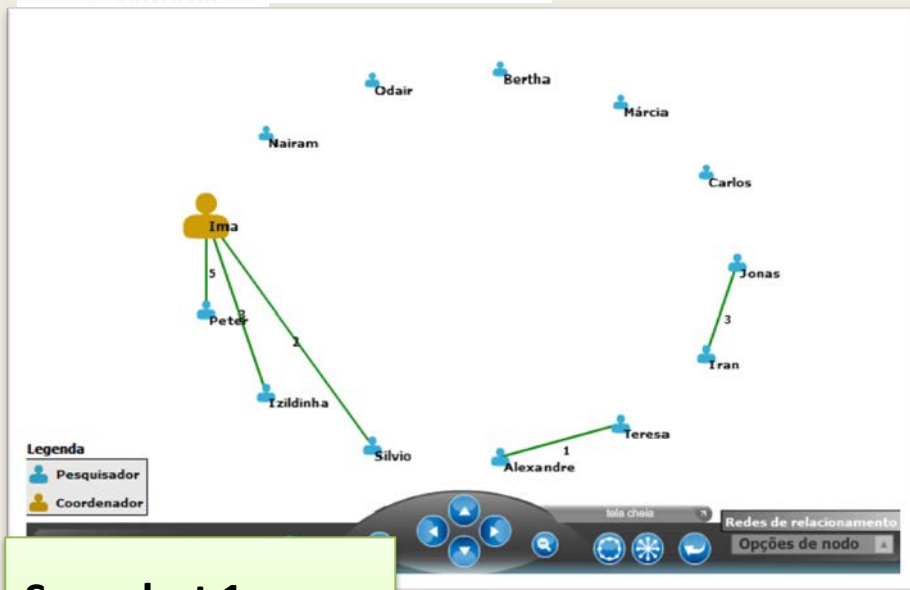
Odair

Bertha

Márcia

Nairam

Carlos

Ima

5

3

2

Jonas

3

Peter

Iran

Izildinha

Teresa

1

Legenda

Pesquisador

Coordenador

Silvio

Alexandre

tela cheia

Redes de relacionamento

Opções de nodo

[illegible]